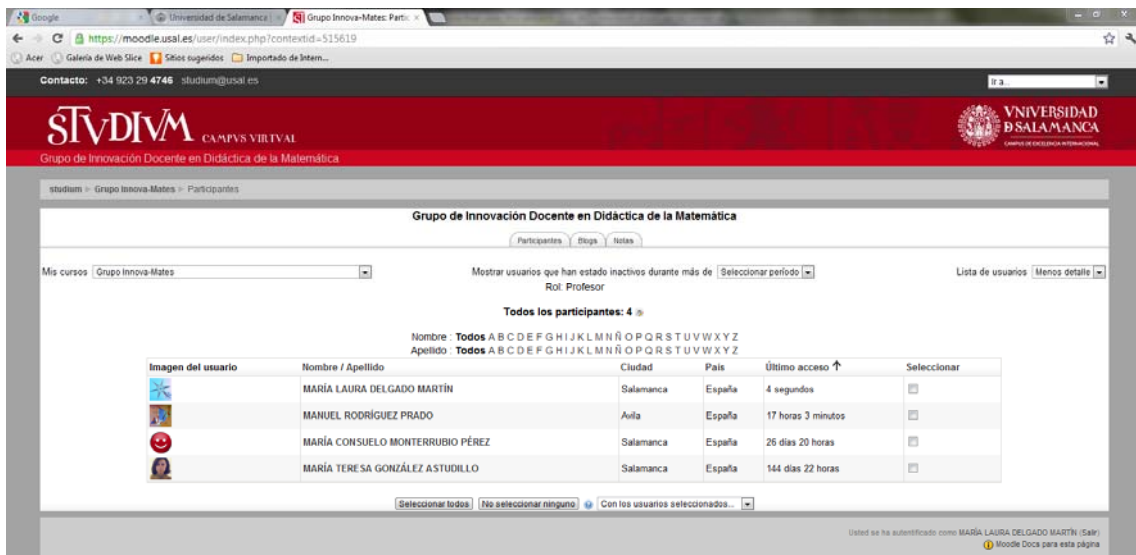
Google | Universidad de Salamanca | Grupo Innova-Mates: Partic

https://moodle.usal.es/user/index.php?contextid=515619

Acer | Galería de Web Slice | Sitios sugeridos | Importado de Intern...

Contacto: +34 923 29 4746 studium@usal.es

Ir a...

STVDIVM CAMPVS VIRTVAL

Grupo de Innovación Docente en Didáctica de la Matemática

VNIVERSIDAD D SALAMANCA
CAMPUS DE EXCELENCIA INTERNACIONAL

studium ▸ Grupo Innova-Mates ▸ Participantes

Grupo de Innovación Docente en Didáctica de la Matemática

Participantes | Blogs | Notas

Mis cursos Grupo Innova-Mates

Mostrar usuarios que han estado inactivos durante más de Seleccionar período

Rol: Profesor

Lista de usuarios Menos detalle

Todos los participantes: 4

Nombre : Todos A B C D E F G H I J K L M N Ñ O P Q R S T U V W X Y Z
Apellido : Todos A B C D E F G H I J K L M N Ñ O P Q R S T U V W X Y Z

| Imagen del usuario | Nombre / Apellido | Ciudad | País | Último acceso ↑ | Seleccionar |
|---|---|---|---|---|---|
| | MARÍA LAURA DELGADO MARTÍN | Salamanca | España | 4 segundos | |
| | MANUEL RODRÍGUEZ PRADO | Avila | España | 17 horas 3 minutos | |
| | MARÍA CONSUELO MONTERRUBIO PÉREZ | Salamanca | España | 26 días 20 horas | |
| | MARÍA TERESA GONZÁLEZ ASTUDILLO | Salamanca | España | 144 días 22 horas | |

Seleccionar todos | No seleccionar ninguno | Con los usuarios seleccionados...

Usted se ha autentificado como MARÍA LAURA DELGADO MARTÍN (Salir)
Moodle Docs para esta página